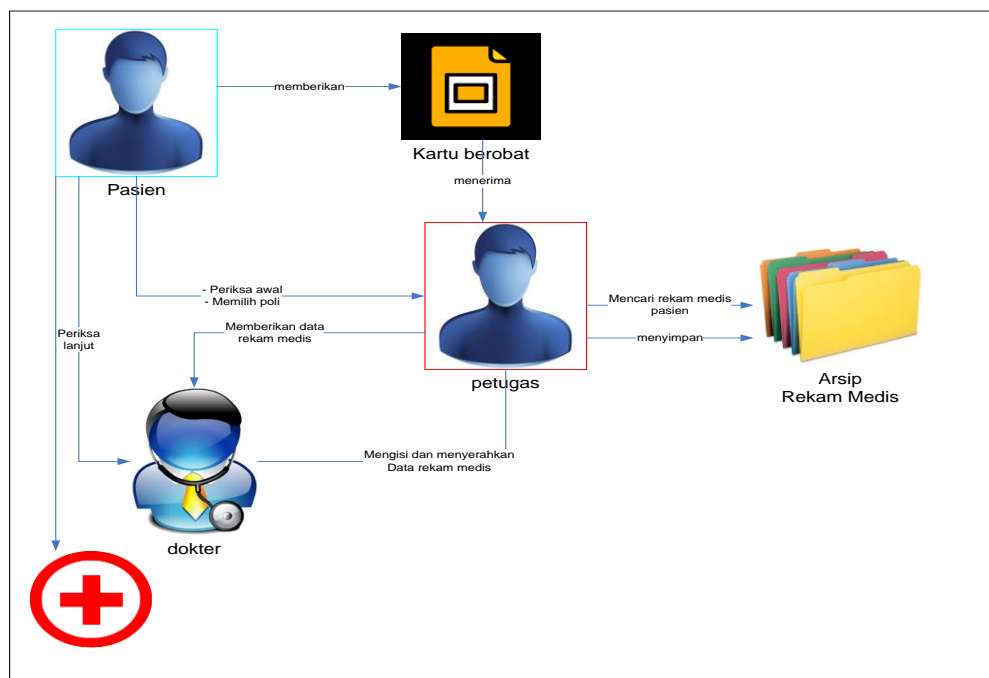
Pasien

memberikan

Kartu berobat

menerima

- Periksa awal
- Memilih poli

Periksa lanjut

Memberikan data rekam medis

petugas

Mencari rekam medis pasien

menyimpan

Arsip
Rekam Medis

Mengisi dan menyerahkan Data rekam medis

dokter